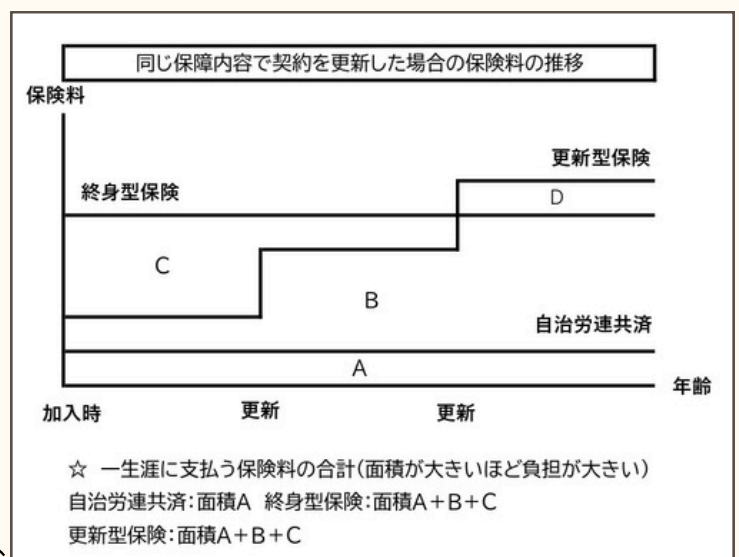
同じ保障内容で契約を更新した場合の保険料の推移

保険料

更新型保険

終身型保険

D

C

B

自治労連共済

A

年齢

加入時

更新

更新

☆ 一生涯に支払う保険料の合計(面積が大きいほど負担が大きい)
自治労連共済:面積A 終身型保険:面積A+B+C
更新型保険:面積A+B+C